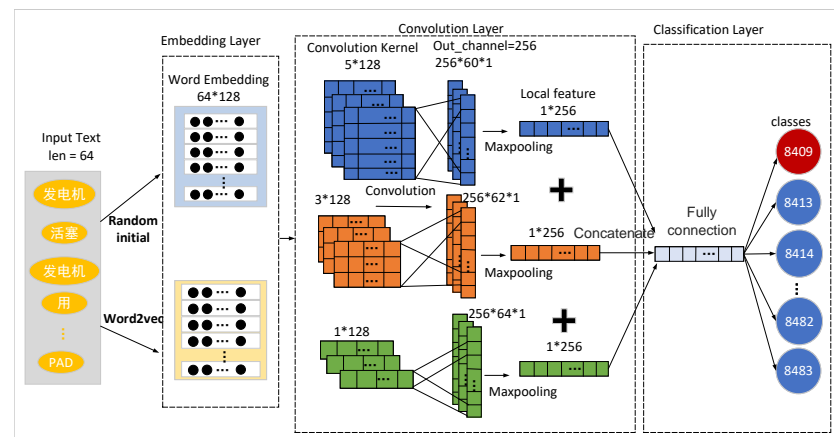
Embedding Layer

Convolution Layer

Classification Layer

Input Text
len = 64

发电机

活塞

发电机

用

⋮

PAD

Random initial

Word2vec

Word Embedding
64*128

Convolution Kernel
5*128

Out_channel=256
256*60*1

Local feature
1*256

Maxpooling

3*128

Convolution

256*62*1

1*256

Concatenate

Maxpooling

1*128

256*64*1

1*256

Maxpooling

Fully connection

classes

8409

8413

8414

8482

8483